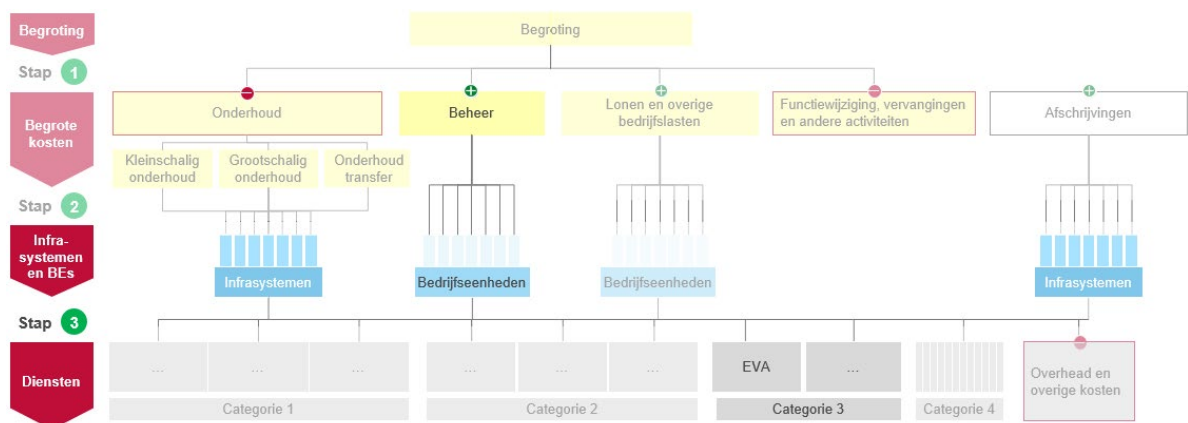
Begroting

Stap 1

Begrote kosten

Stap 2

Infra-systemen en BEs

Stap 3

Diensten

Begroting

Onderhoud

Beheer

Lonen en overige bedrijfslasten

Functiewijziging, vervangingen en andere activiteiten

Afschrijvingen

Kleinschalig onderhoud

Grootschalig onderhoud

Onderhoud transfer

Infrasystemen

Bedrijfseenheden

Bedrijfseenheden

Infrasystemen

...

...

...

...

...

...

EVA

...

Overhead en overige kosten

Categorie 1

Categorie 2

Categorie 3

Categorie 4